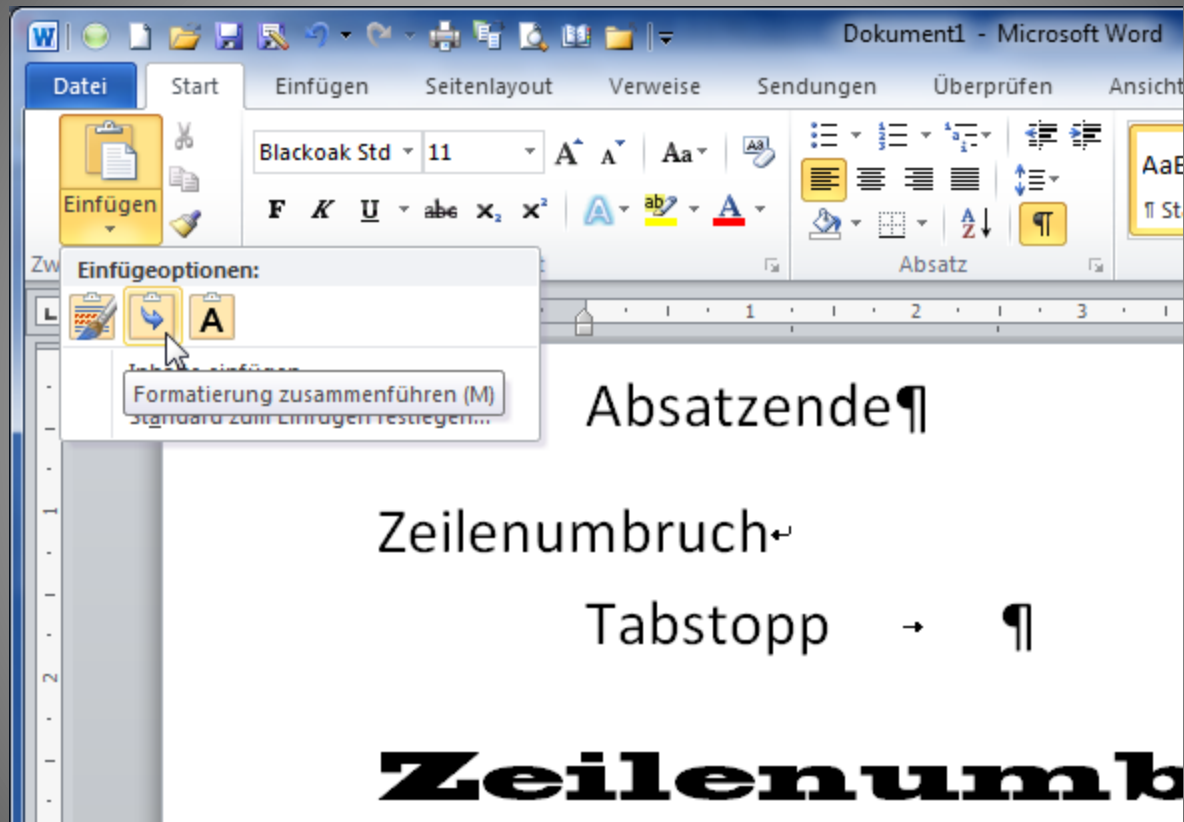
Dokument1 - Microsoft Word

Datei | Start | Einfügen | Seitenlayout | Verweise | Sendungen | Überprüfen | Ansicht

Einfügen

Blackoak Std | 11

F K U abc $x_2$ $x^2$

Aa

AaB

¶ St

Absatz

Zw

Einfügeoptionen:

A

Inh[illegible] einfügen

Formatierung zusammenführen (M)

St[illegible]dard zum Einfügen festlegen...

1 2 3

Absatzende¶

Zeilenumbruch↵

Tabstopp → ¶

Zeilenumb